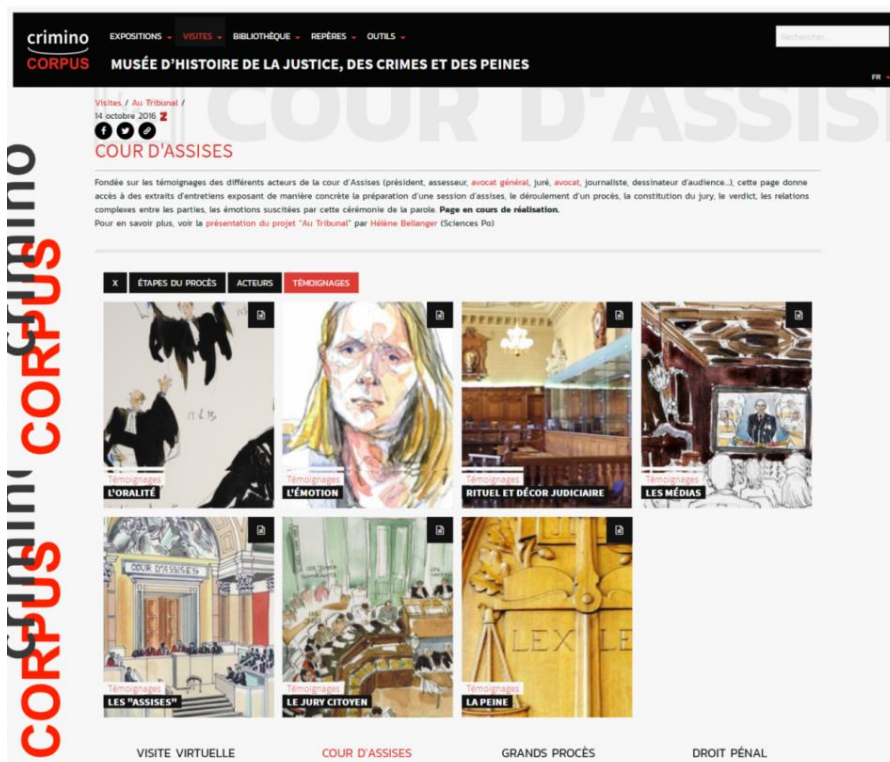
crimino CORPUS

EXPOSITIONS VISITES BIBLIOTHÈQUE REPÈRES OUTILS

Rechercher...

MUSÉE D'HISTOIRE DE LA JUSTICE, DES CRIMES ET DES PEINES

FR

Visites / Au Tribunal /
14 octobre 2016

COUR D'ASSISES

COUR D'ASSISES

Fondée sur les témoignages des différents acteurs de la cour d'Assises (président, assesseur, avocat général, juré, avocat, journaliste, dessinateur d'audience...), cette page donne accès à des extraits d'entretiens exposant de manière concrète la préparation d'une session d'assises, le déroulement d'un procès, la constitution du jury, le verdict, les relations complexes entre les parties, les émotions suscitées par cette cérémonie de la parole. Page en cours de réalisation.
Pour en savoir plus, voir la présentation du projet "Au Tribunal" par Hélène Bellanger (Sciences Po)

X ÉTAPES DU PROCÈS ACTEURS TÉMOIGNAGES

Témoignages
L'ORALITÉ

Témoignages
L'ÉMOTION

Témoignages
RITUEL ET DÉCOR JUDICIAIRE

Témoignages
LES MÉDIAS

COUR D'ASSISES

Témoignages
LES "ASSISES"

Témoignages
LE JURY CITOYEN

LEX LE

Témoignages
LA PEINE

crimino CORPUS

crimino CORPUS

VISITE VIRTUELLE COUR D'ASSISES GRANDS PROCÈS DROIT PÉNAL